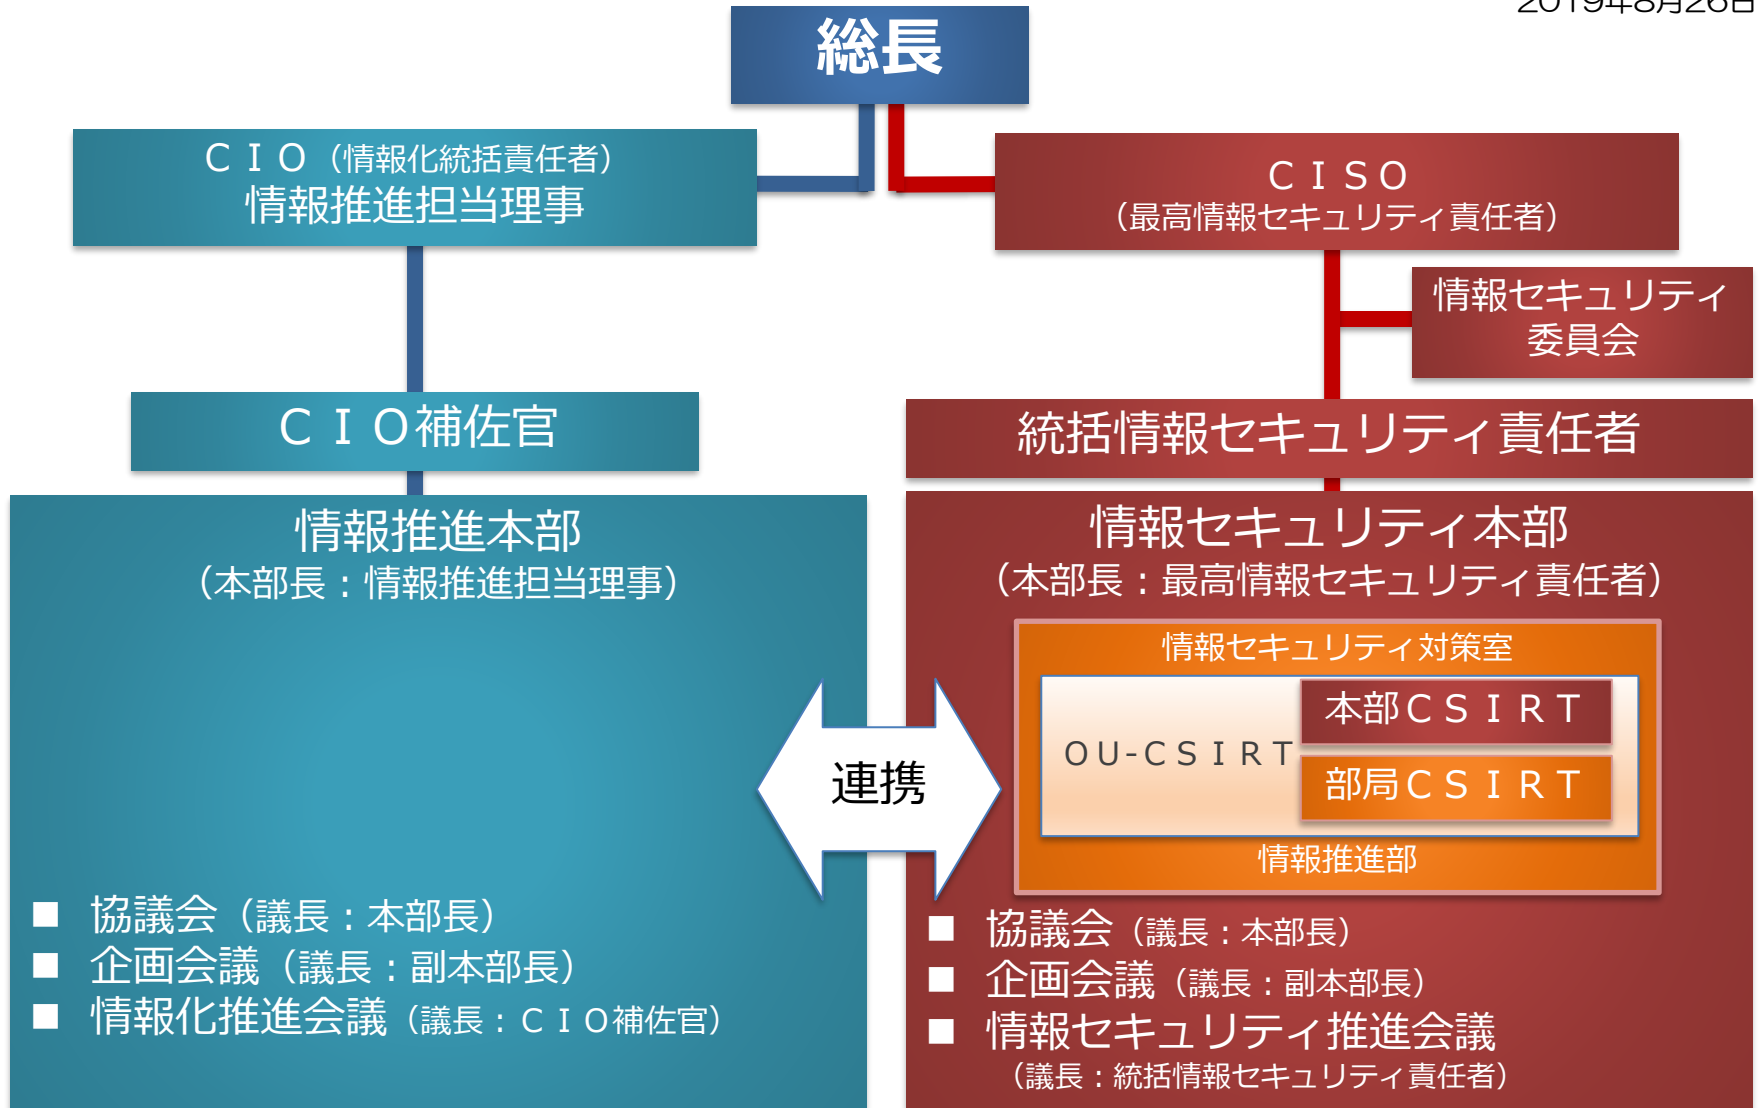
2019年8月26日

総長

ＣＩＯ（情報化統括責任者）
情報推進担当理事

ＣＩＳＯ
（最高情報セキュリティ責任者）

情報セキュリティ
委員会

ＣＩＯ補佐官

統括情報セキュリティ責任者

情報推進本部
（本部長：情報推進担当理事）

情報セキュリティ本部
（本部長：最高情報セキュリティ責任者）

情報セキュリティ対策室

OU-ＣＳＩＲＴ

本部ＣＳＩＲＴ

部局ＣＳＩＲＴ

情報推進部

連携

■ 協議会（議長：本部長）
■ 企画会議（議長：副本部長）
■ 情報化推進会議（議長：ＣＩＯ補佐官）

■ 協議会（議長：本部長）
■ 企画会議（議長：副本部長）
■ 情報セキュリティ推進会議
（議長：統括情報セキュリティ責任者）